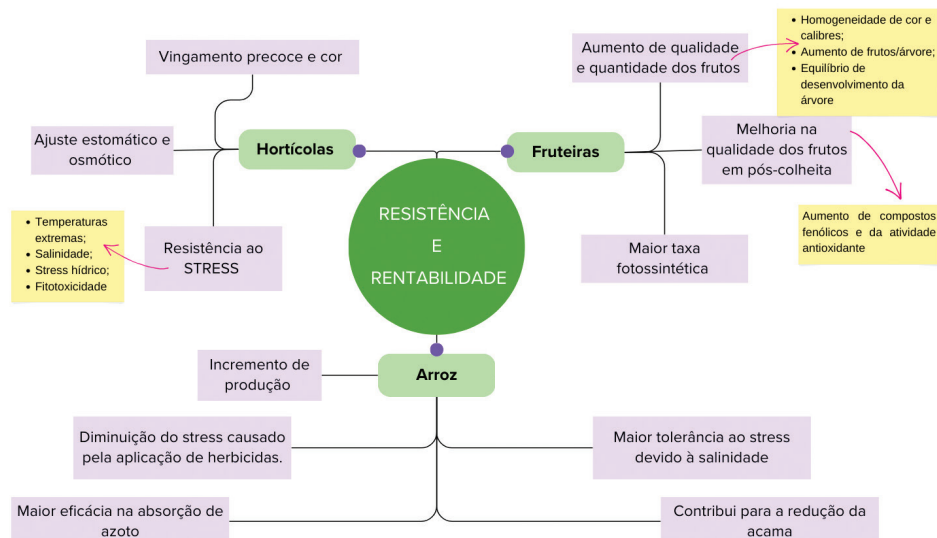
RESISTÊNCIA
E
RENTABILIDADE

Hortícolas

Vingamento precoce e cor

Ajuste estomático e osmótico

Resistência ao STRESS

- Temperaturas extremas;
- Salinidade;
- Stress hídrico;
- Fitotoxicidade

Fruteiras

Aumento de qualidade e quantidade dos frutos

- Homogeneidade de cor e calibres;
- Aumento de frutos/árvore;
- Equilíbrio de desenvolvimento da árvore

Melhoria na qualidade dos frutos em pós-colheita

Aumento de compostos fenólicos e da atividade antioxidante

Maior taxa fotossintética

Arroz

Incremento de produção

Diminuição do stress causado pela aplicação de herbicidas.

Maior tolerância ao stress devido à salinidade

Maior eficácia na absorção de azoto

Contribui para a redução da acama